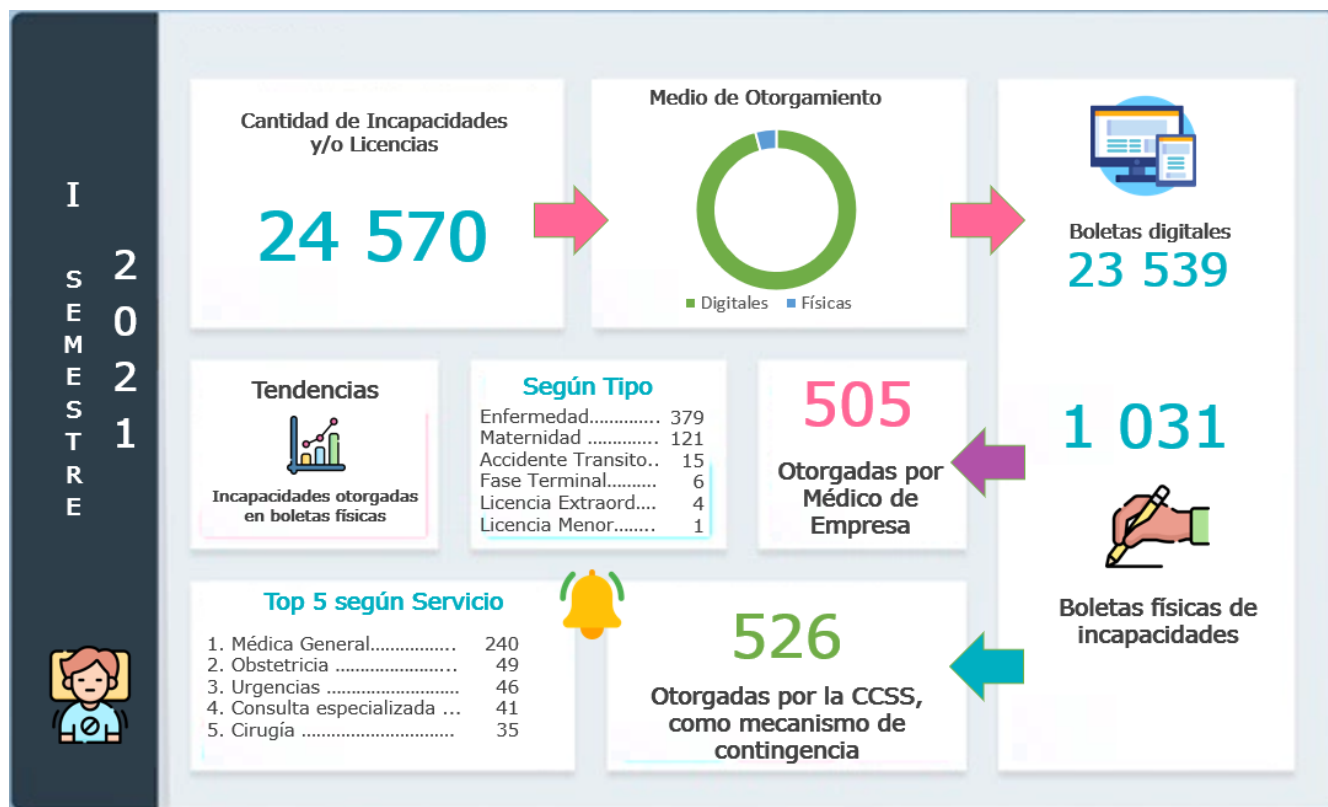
I SEMESTRE 2021

Cantidad de Incapacidades y/o Licencias

24 570

Medio de Otorgamiento

Digitales Físicas

Boletas digitales
23 539

Tendencias

Incapacidades otorgadas en boletas físicas

Según Tipo
Enfermedad.............. 379
Maternidad .............. 121
Accidente Transito.. 15
Fase Terminal.......... 6
Licencia Extraord.... 4
Licencia Menor........ 1

505

Otorgadas por Médico de Empresa

1 031

Boletas físicas de incapacidades

Top 5 según Servicio
1. Médica General................ 240
2. Obstetricia ........................ 49
3. Urgencias .......................... 46
4. Consulta especializada ... 41
5. Cirugía .............................. 35

526

Otorgadas por la CCSS, como mecanismo de contingencia